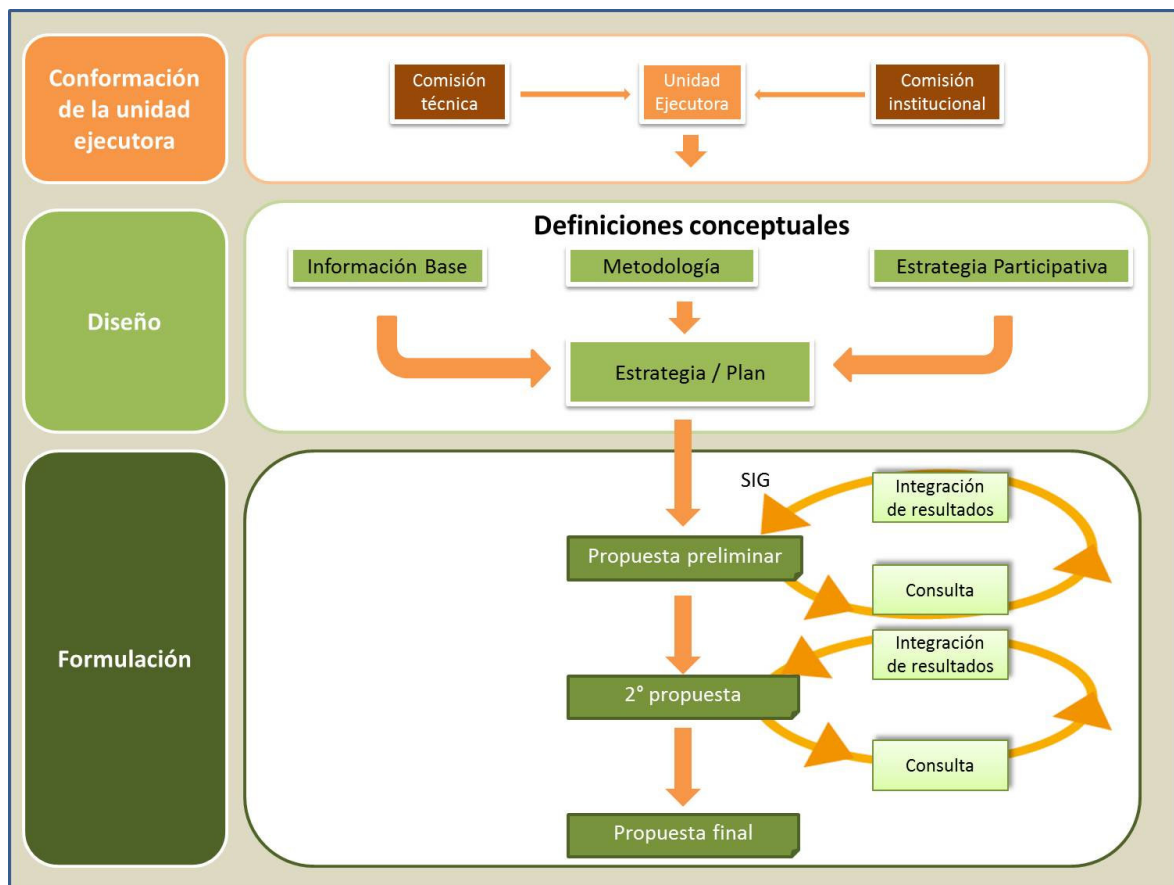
Conformación de la unidad ejecutora

Comisión técnica

Unidad Ejecutora

Comisión institucional

Diseño

Definiciones conceptuales

Información Base

Metodología

Estrategia Participativa

Estrategia / Plan

Formulación

SIG

Integración de resultados

Propuesta preliminar

Consulta

Integración de resultados

2° propuesta

Consulta

Propuesta final